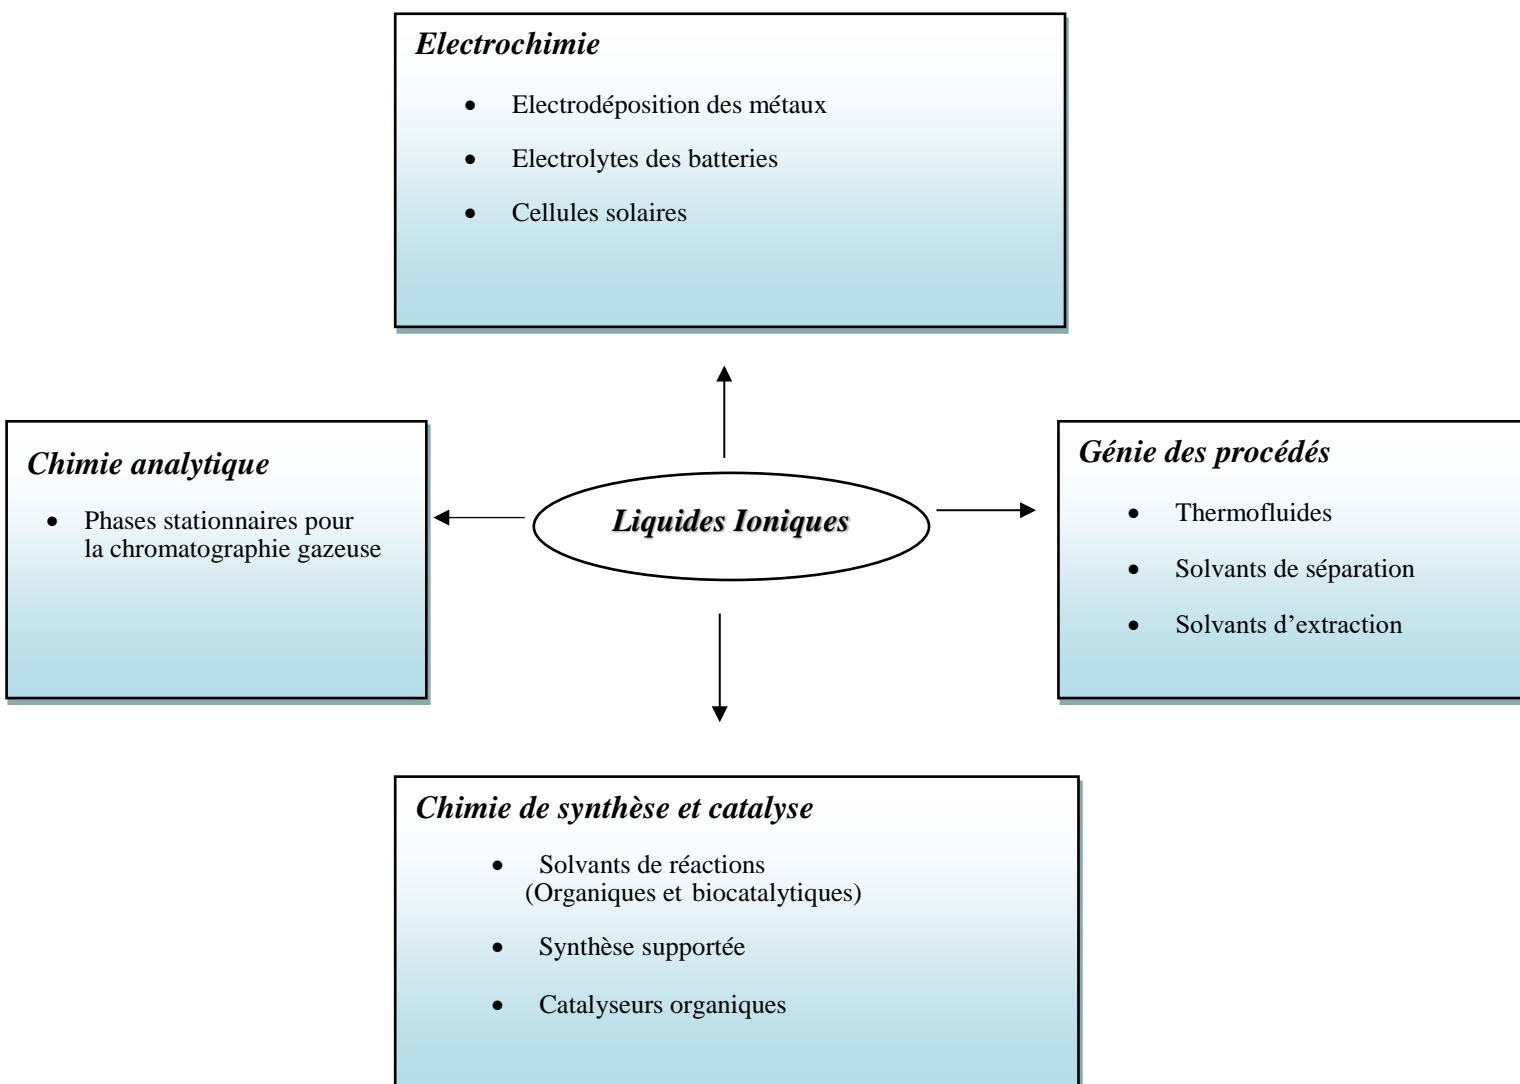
Electrochimie

- Electrodéposition des métaux
- Electrolytes des batteries
- Cellules solaires

Chimie analytique

- Phases stationnaires pour la chromatographie gazeuse

Liquides Ioniques

Génie des procédés

- Thermofluides
- Solvants de séparation
- Solvants d’extraction

Chimie de synthèse et catalyse

- Solvants de réactions (Organiques et biocatalytiques)
- Synthèse supportée
- Catalyseurs organiques